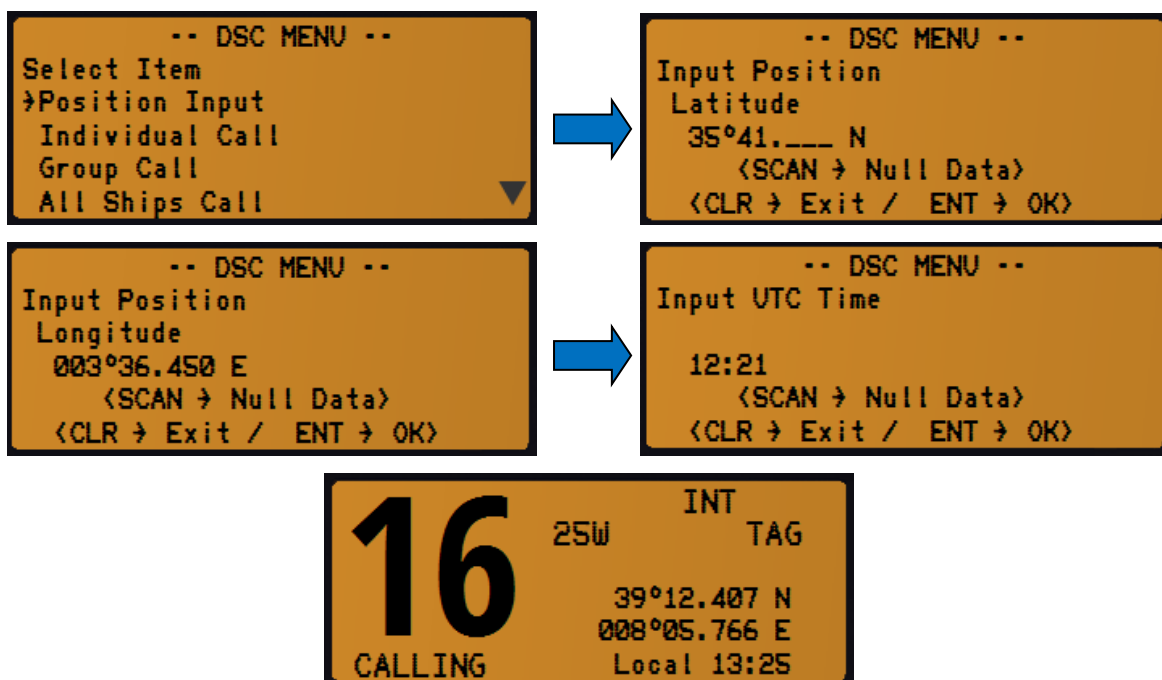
-- DSC MENU --
Select Item
→Position Input
Individual Call
Group Call
All Ships Call

-- DSC MENU --
Input Position
Latitude
35°41.___ N
<SCAN → Null Data>
<CLR → Exit / ENT → OK>

-- DSC MENU --
Input Position
Longitude
003°36.450 E
<SCAN → Null Data>
<CLR → Exit / ENT → OK>

-- DSC MENU --
Input UTC Time

12:21
<SCAN → Null Data>
<CLR → Exit / ENT → OK>

16
INT
25W TAG
39°12.407 N
008°05.766 E
CALLING Local 13:25